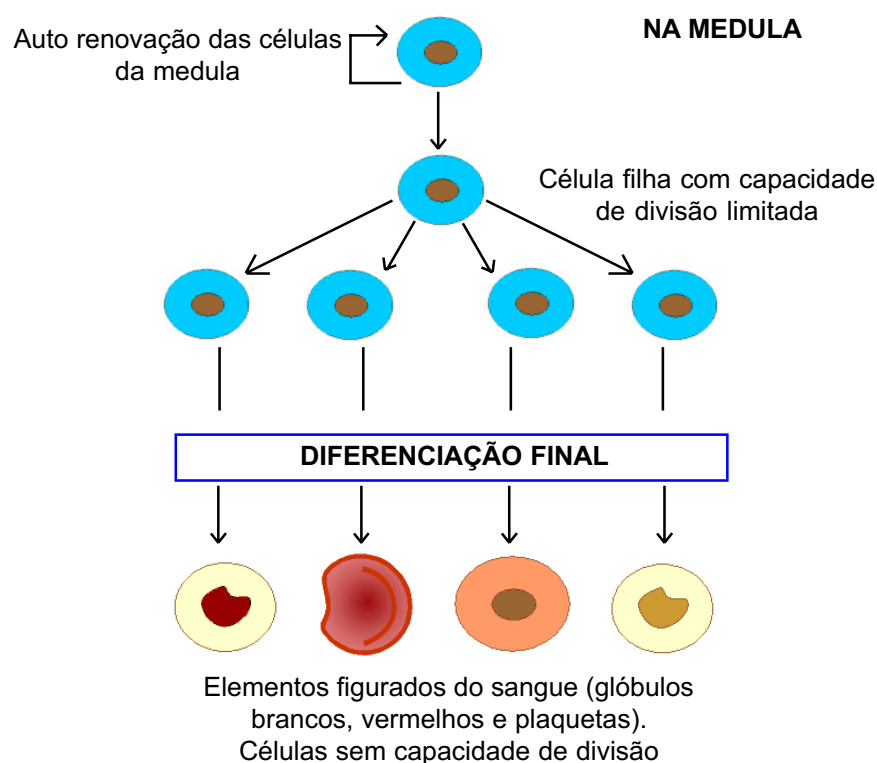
NA MEDULA

Auto renovação das células da medula

Célula filha com capacidade de divisão limitada

DIFERENCIAÇÃO FINAL

Elementos figurados do sangue (glóbulos brancos, vermelhos e plaquetas). Células sem capacidade de divisão